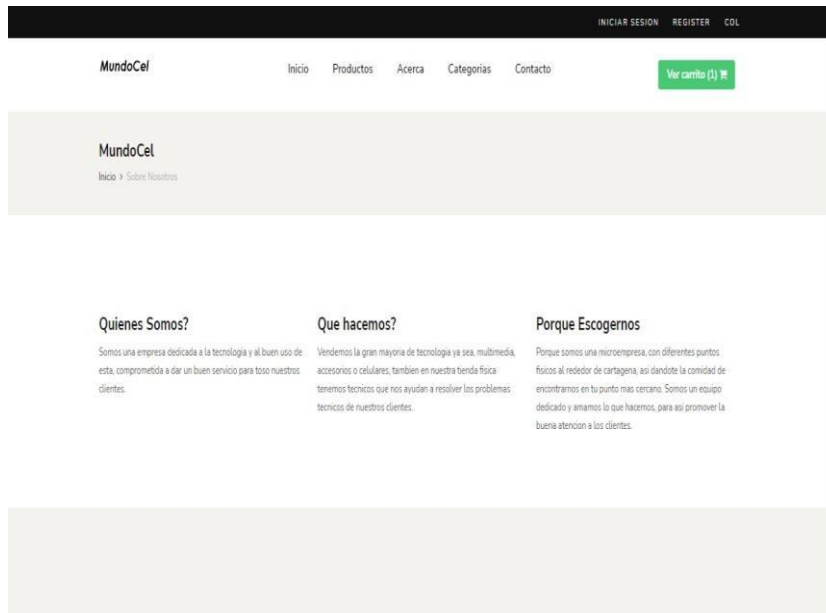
INICIAR SESION REGISTER COL

MundoCel

Inicio Productos Acerca Categorias Contacto

Ver carrito (1)

MundoCel

Inicio > Sobre Nosotros

Quienes Somos?

Somos una empresa dedicada a la tecnologia y al buen uso de esta, comprometida a dar un buen servicio para toso nuestros clientes.

Que hacemos?

Vendemos la gran mayoria de tecnologia ya sea, multimedia, accesorios o celulares, tambien en nuestra tienda fisica tenemos tecnicos que nos ayudan a resolver los problemas tecnicos de nuestros clientes.

Porque Escogernos

Porque somos una microempresa, con diferentes puntos fisicos al rededor de cartagena, asi dandote la comidad de encontrarnos en tu punto mas cercano. Somos un equipo dedicado y amamos lo que hacemos, para asi promover la buena atencion a los clientes.